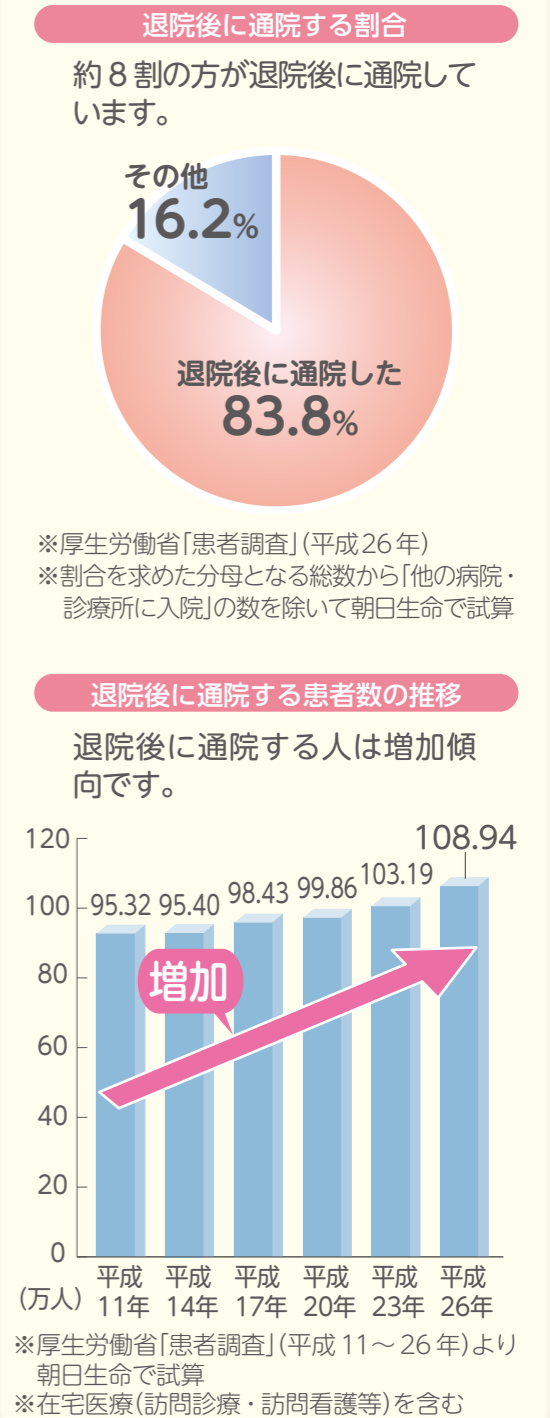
退院後に通院する割合

約８割の方が退院後に通院しています。

その他
16.2%

退院後に通院した
83.8%

※厚生労働省「患者調査」（平成26年）
※割合を求めた分母となる総数から「他の病院・診療所に入院」の数を除いて朝日生命で試算

退院後に通院する患者数の推移

退院後に通院する人は増加傾向です。

120
100
80
60
40
20
0
（万人）

95.32
95.40
98.43
99.86
103.19
108.94

増加

平成11年
平成14年
平成17年
平成20年
平成23年
平成26年

※厚生労働省「患者調査」（平成11～26年）より朝日生命で試算
※在宅医療（訪問診療・訪問看護等）を含む